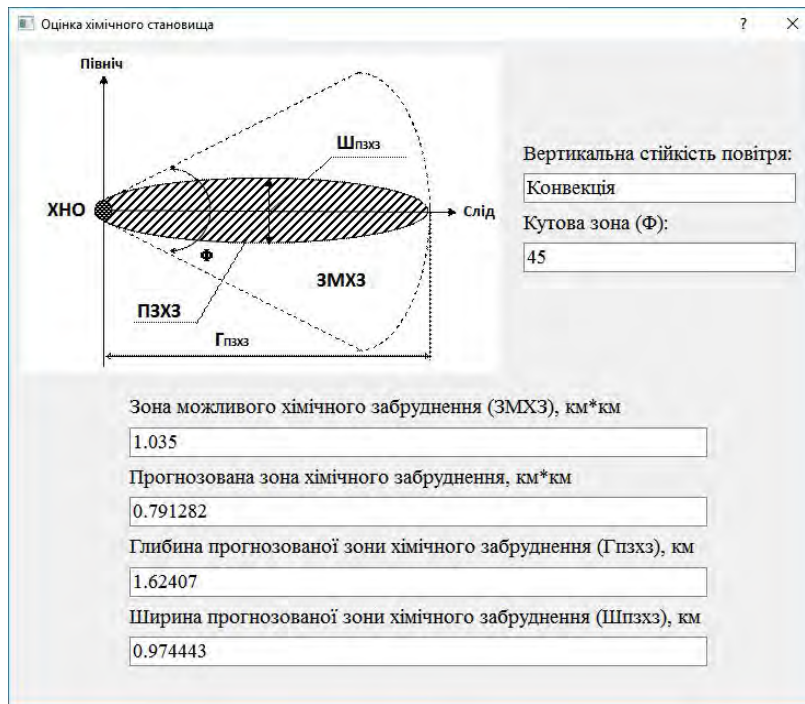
Оцінка хімічного становища
?
×

Північ
Шпзхз
ХНО
Слід
Ф
ЗМХЗ
ПЗХЗ
Гпзхз

Вертикальна стійкість повітря:
Конвекція
Кутова зона (Ф):
45

Зона можливого хімічного забруднення (ЗМХЗ), км*км
1.035
Прогнозована зона хімічного забруднення, км*км
0.791282
Глибина прогнозованої зони хімічного забруднення (Гпзхз), км
1.62407
Ширина прогнозованої зони хімічного забруднення (Шпзхз), км
0.974443